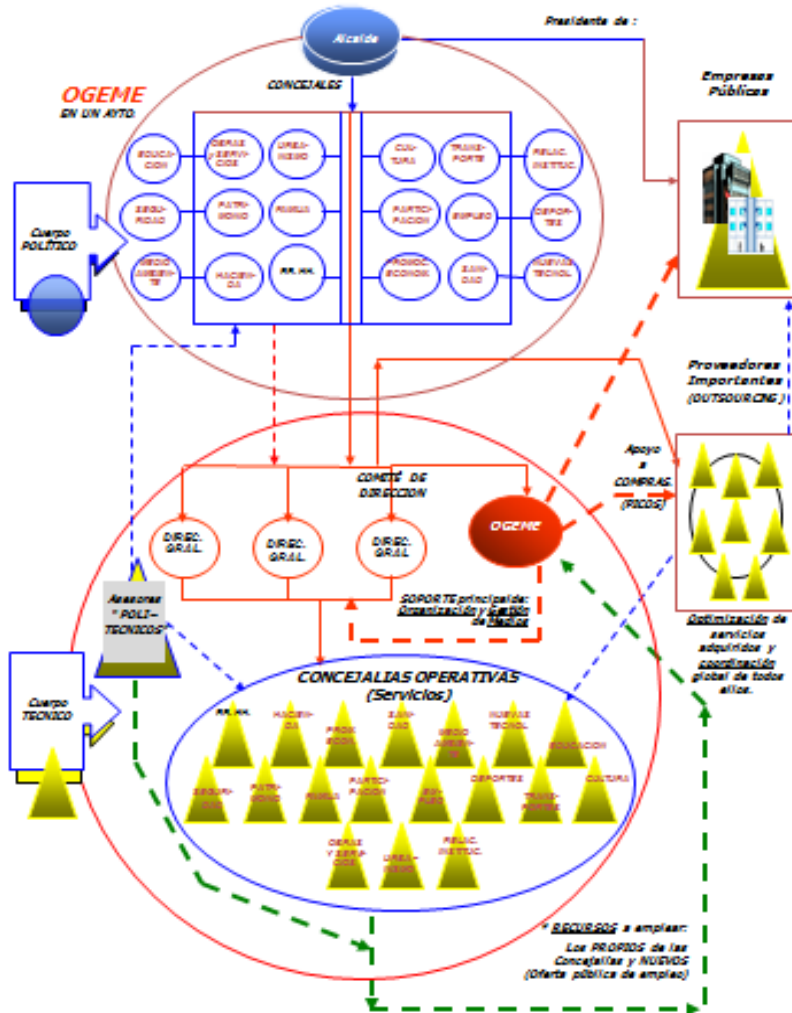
Alcalde

Presidente de :

OGEME
EN UN AYTO.

CONCEJALES

Empresas Públicas

EDUCACION

OBRAS y SERVICIOS

URBANISMO

CULTURA

TRANSPORTE

RELAC. INSTITUC.

SEGURIDAD

PATRIMONIO

PARQUES

PARTICIPACION

EMPLEO

DEPORTES

MEDIO AMBIENTE

HACIENDA

RR.HH.

PROMOC. ECONOM.

SANIDAD

NUEVAS TECNOL.

Cuerpo POLITICO

Proveedores Importantes
(OUTSOURCING)

COMITÉ DE DIRECCION

Apoyo a COMPRAS. (PICOS)

DIREC. GRAL.

DIREC. GRAL.

DIREC. GRAL.

OGEME

SOPORTE principal de: Organización y Gestión de Medios

Asesores "POLI-TECNICOS"

Optimización de servicios adquiridos y coordinación global de todos ellos.

Cuerpo TECNICO

CONCEJALIAS OPERATIVAS
(Servicios)

RR.HH.

HACIENDA

PROMOC. ECON.

SANIDAD

MEDIO AMBIENTE

NUEVAS TECNOL.

EDUCACION

SEGURIDAD

PATRIMONIO

PARQUES

PARTICIPACION

EMPLEO

DEPORTES

TRANSPORTE

CULTURA

OBRAS Y SERVICIOS

URBANISMO

RELAC. INSTITUC.

* RECURSOS a emplear:
Los PROPIOS de las Concejalías y NUEVOS (Oferta pública de empleo)